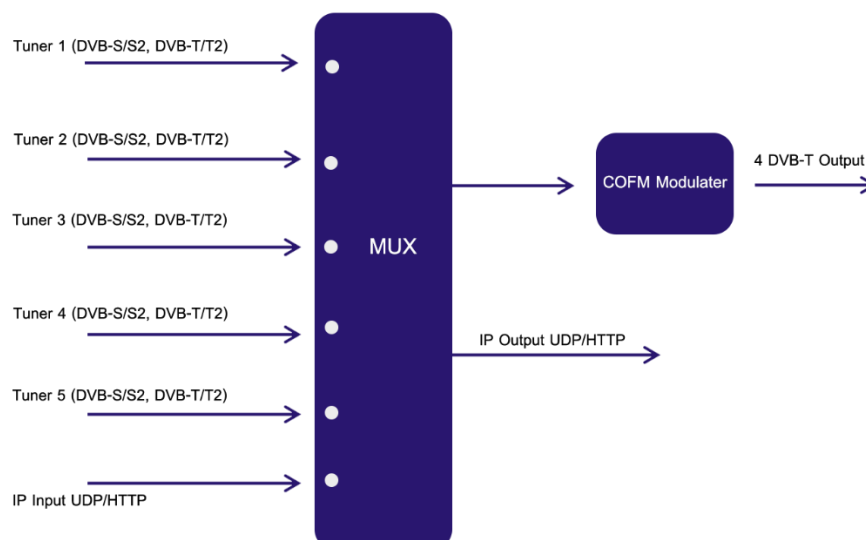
Tuner 1 (DVB-S/S2, DVB-T/T2)

Tuner 2 (DVB-S/S2, DVB-T/T2)

Tuner 3 (DVB-S/S2, DVB-T/T2)

Tuner 4 (DVB-S/S2, DVB-T/T2)

Tuner 5 (DVB-S/S2, DVB-T/T2)

IP Input UDP/HTTP

MUX

COFM Modulater

4 DVB-T Output

IP Output UDP/HTTP